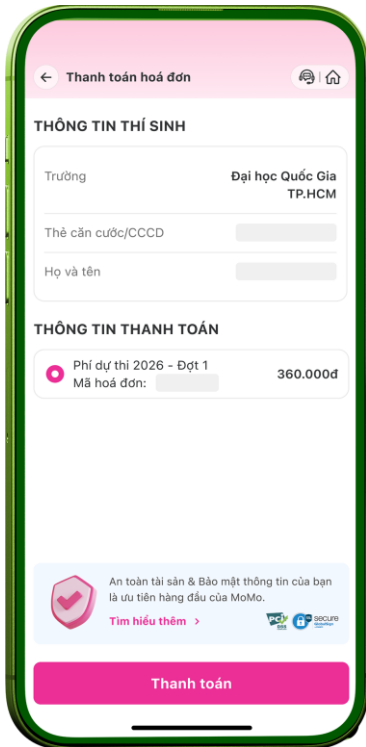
Thanh toán hoá đơn

THÔNG TIN THÍ SINH

| Trường | Đại học Quốc Gia TP.HCM |
|---|---|
| Thẻ căn cước/CCCD | |
| Họ và tên | |

THÔNG TIN THANH TOÁN

Phí dự thi 2026 - Đợt 1
Mã hoá đơn:
360.000đ

An toàn tài sản & Bảo mật thông tin của bạn là ưu tiên hàng đầu của MoMo.

Tìm hiểu thêm >

secure

Thanh toán